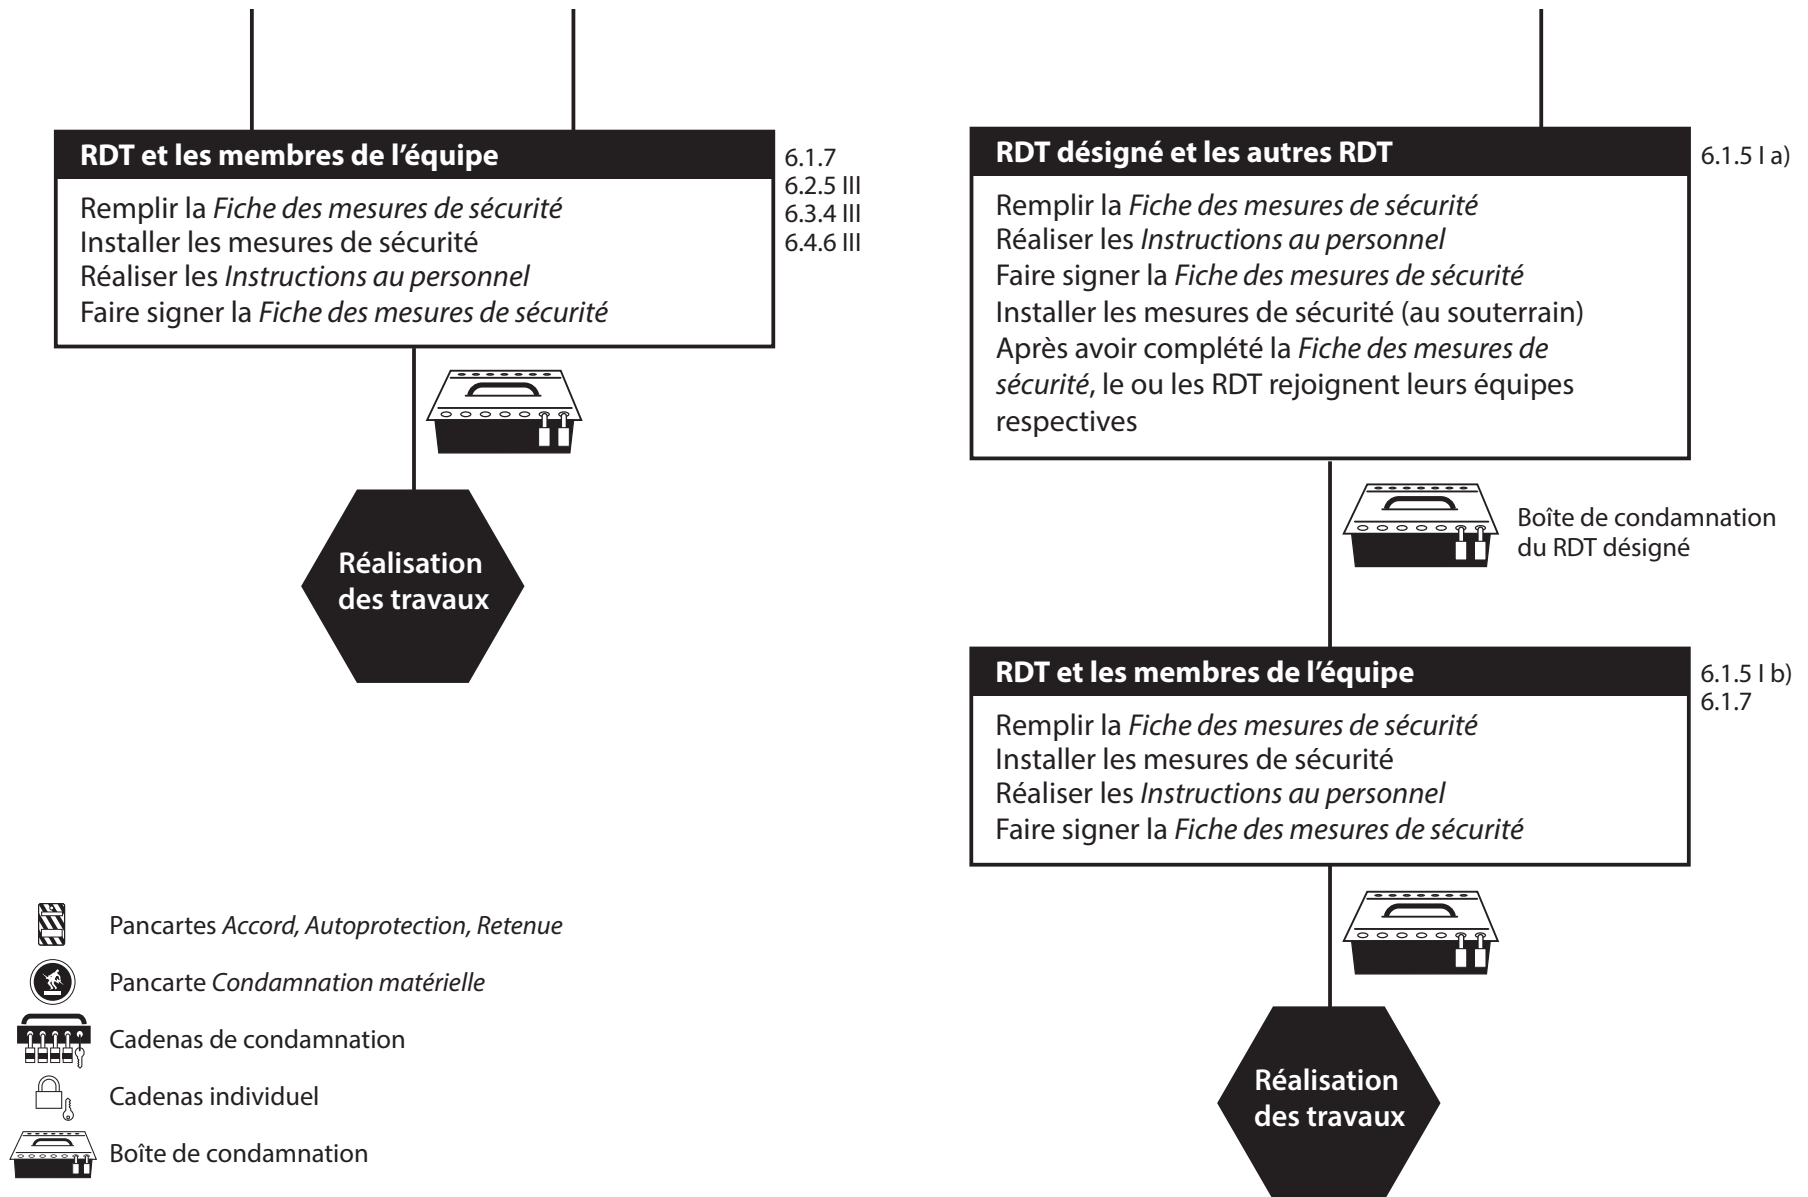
**RDT et les membres de l'équipe**

6.1.7
6.2.5 III
6.3.4 III
6.4.6 III

Remplir la *Fiche des mesures de sécurité*
Installer les mesures de sécurité
Réaliser les *Instructions au personnel*
Faire signer la *Fiche des mesures de sécurité*

**Réalisation des travaux**

**RDT désigné et les autres RDT**

6.1.5 I a)

Remplir la *Fiche des mesures de sécurité*
Réaliser les *Instructions au personnel*
Faire signer la *Fiche des mesures de sécurité*
Installer les mesures de sécurité (au souterrain)
Après avoir complété la *Fiche des mesures de sécurité*, le ou les RDT rejoignent leurs équipes respectives

Boîte de condamnation du RDT désigné

**RDT et les membres de l'équipe**

6.1.5 I b)
6.1.7

Remplir la *Fiche des mesures de sécurité*
Installer les mesures de sécurité
Réaliser les *Instructions au personnel*
Faire signer la *Fiche des mesures de sécurité*

**Réalisation des travaux**

Pancartes *Accord, Autoprotection, Retenue*
Pancarte *Condamnation matérielle*
Cadenas de condamnation
Cadenas individuel
Boîte de condamnation